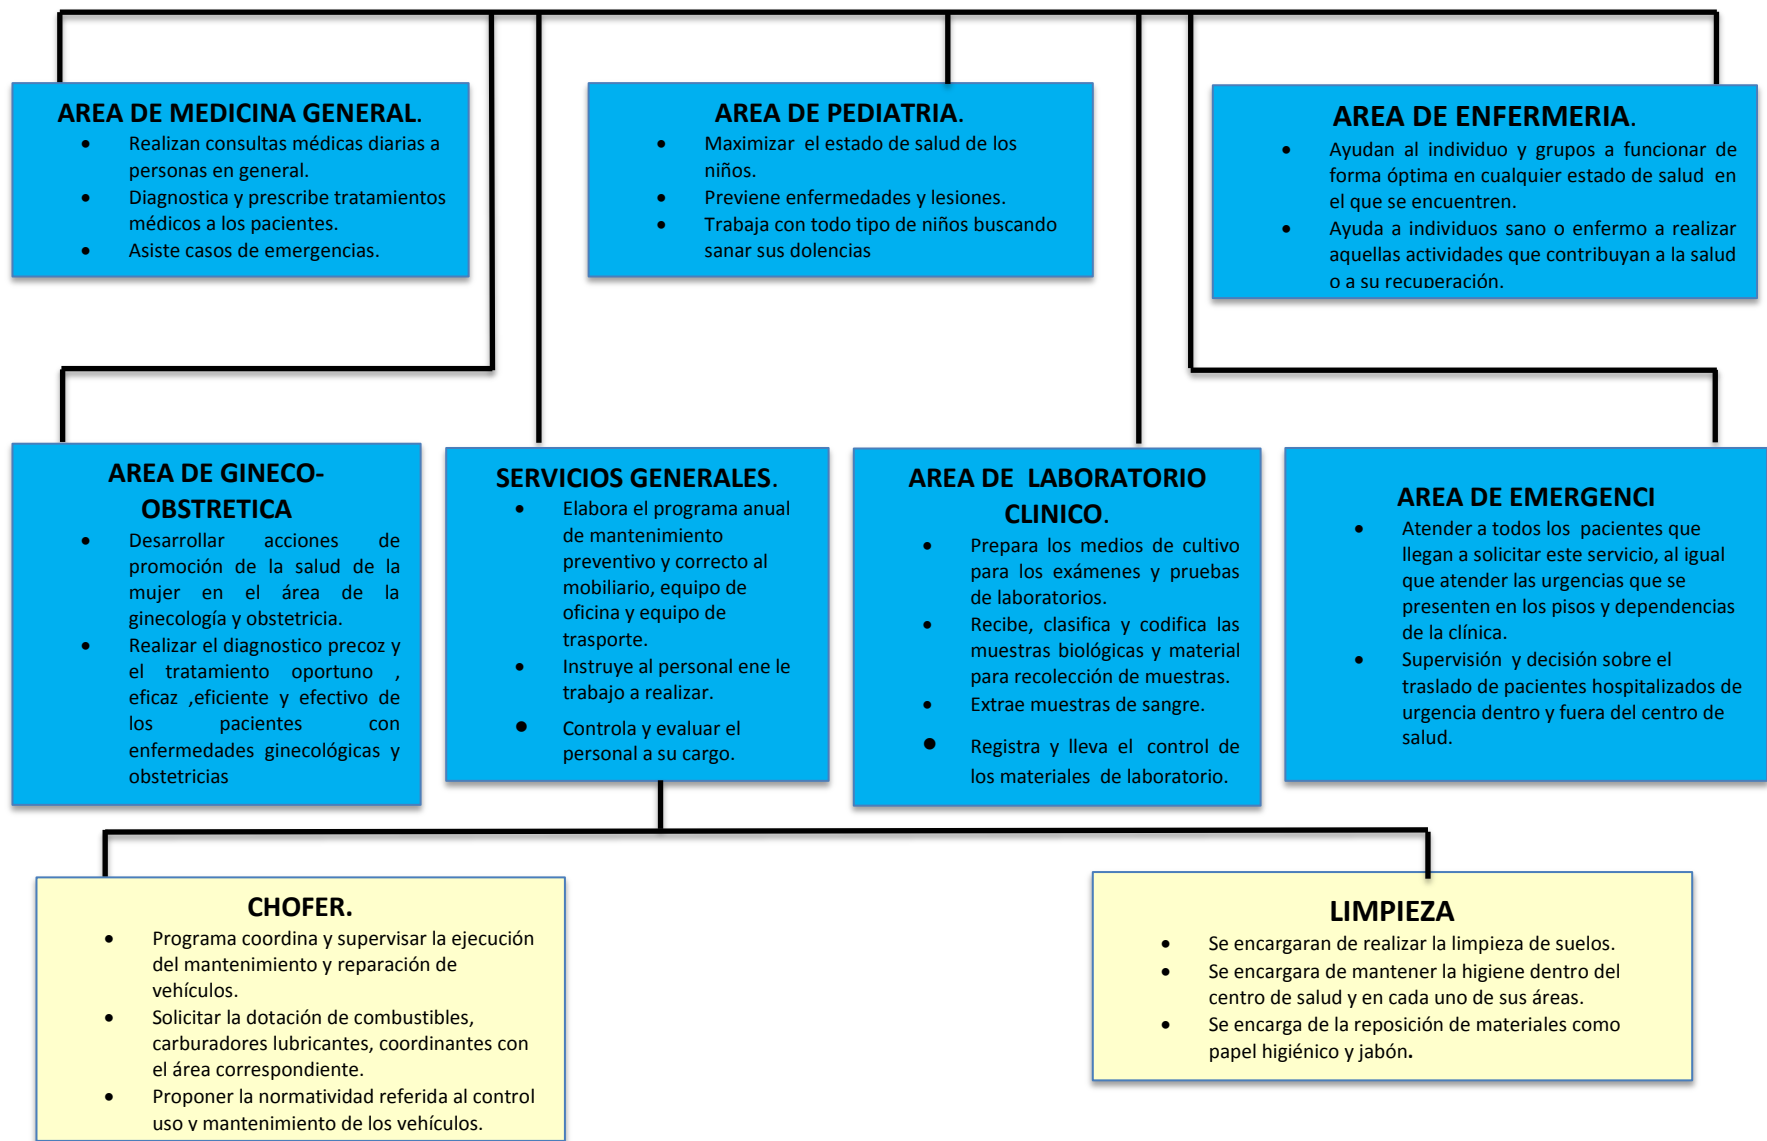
AREA DE MEDICINA GENERAL.

- Realizan consultas médicas diarias a personas en general.
- Diagnostica y prescribe tratamientos médicos a los pacientes.
- Asiste casos de emergencias.

AREA DE PEDIATRIA.

- Maximizar el estado de salud de los niños.
- Previene enfermedades y lesiones.
- Trabaja con todo tipo de niños buscando sanar sus dolencias

AREA DE ENFERMERIA.

- Ayudan al individuo y grupos a funcionar de forma óptima en cualquier estado de salud en el que se encuentren.
- Ayuda a individuos sano o enfermo a realizar aquellas actividades que contribuyan a la salud o a su recuperación.

AREA DE GINECO-OBSTRETICA

- Desarrollar acciones de promoción de la salud de la mujer en el área de la ginecología y obstetricia.
- Realizar el diagnostico precoz y el tratamiento oportuno , eficaz ,eficiente y efectivo de los pacientes con enfermedades ginecológicas y obstetricias

SERVICIOS GENERALES.

- Elabora el programa anual de mantenimiento preventivo y correcto al mobiliario, equipo de oficina y equipo de trasporte.
- Instruye al personal ene le trabajo a realizar.
- Controla y evaluar el personal a su cargo.

AREA DE LABORATORIO CLINICO.

- Prepara los medios de cultivo para los exámenes y pruebas de laboratorios.
- Recibe, clasifica y codifica las muestras biológicas y material para recolección de muestras.
- Extrae muestras de sangre.
- Registra y lleva el control de los materiales de laboratorio.

AREA DE EMERGENCI

- Atender a todos los pacientes que llegan a solicitar este servicio, al igual que atender las urgencias que se presenten en los pisos y dependencias de la clínica.
- Supervisión y decisión sobre el traslado de pacientes hospitalizados de urgencia dentro y fuera del centro de salud.

CHOFER.

- Programa coordina y supervisar la ejecución del mantenimiento y reparación de vehículos.
- Solicitar la dotación de combustibles, carburadores lubricantes, coordinantes con el área correspondiente.
- Proponer la normatividad referida al control uso y mantenimiento de los vehículos.

LIMPIEZA

- Se encargaran de realizar la limpieza de suelos.
- Se encargara de mantener la higiene dentro del centro de salud y en cada uno de sus áreas.
- Se encarga de la reposición de materiales como papel higiénico y jabón.